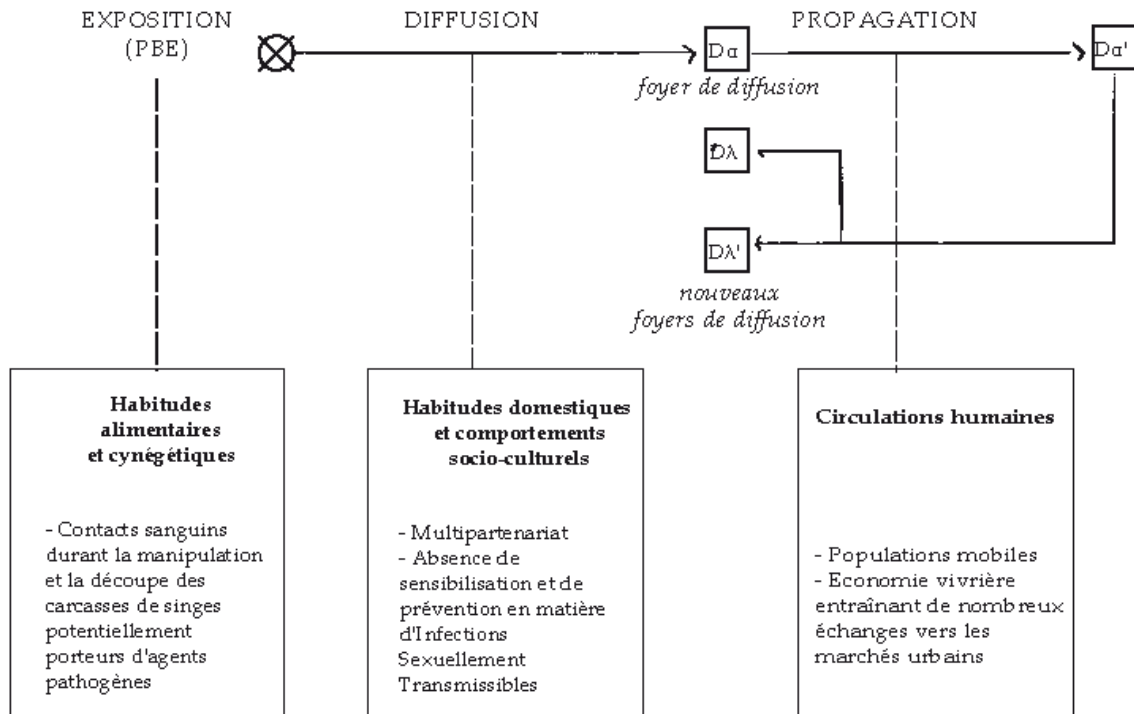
EXPOSITION (PBE)

DIFFUSION

PROPAGATION

Dα

foyer de diffusion

Dα'

Dλ

Dλ'

nouveaux foyers de diffusion

**Habitudes alimentaires et cynégétiques**

- Contacts sanguins durant la manipulation et la découpe des carcasses de singes potentiellement porteurs d'agents pathogènes

**Habitudes domestiques et comportements socio-culturels**

- Multipartenariat
- Absence de sensibilisation et de prévention en matière d'Infections Sexuellement Transmissibles

**Circulations humaines**

- Populations mobiles
- Economie vivrière entraînant de nombreux échanges vers les marchés urbains